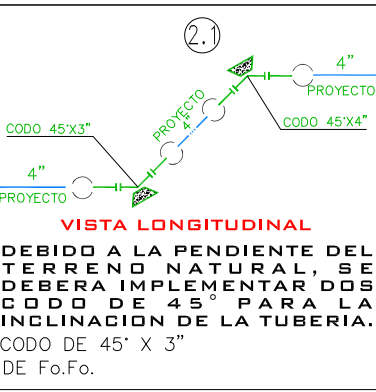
2.1

4"

PROYECTO

PROYECTO
4"

CODO 45°X3"

CODO 45°X4"

4"

PROYECTO

VISTA LONGITUDINAL

DEBIDO A LA PENDIENTE DEL TERRENO NATURAL, SE DEBERA IMPLEMENTAR DOS CODO DE 45° PARA LA INCLINACION DE LA TUBERIA.

CODO DE 45° X 3"
DE Fo.Fo.